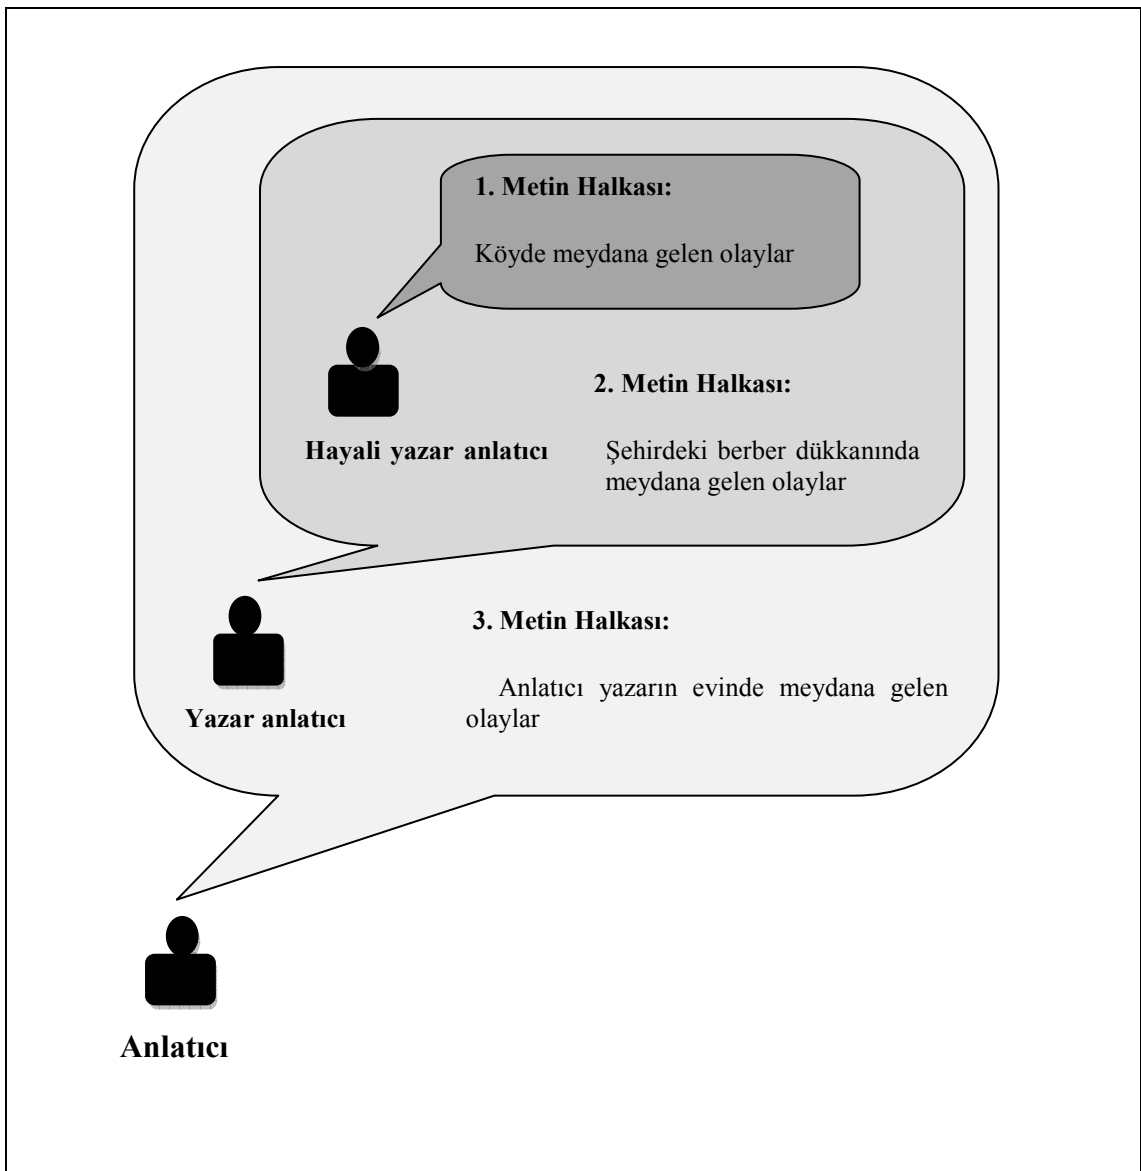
1. Metin Halkası:

Köyde meydana gelen olaylar

2. Metin Halkası:

Hayali yazar anlatıcı

Şehirdeki berber dükkanında meydana gelen olaylar

3. Metin Halkası:

Anlatıcı yazarın evinde meydana gelen olaylar

Yazar anlatıcı

Anlatıcı